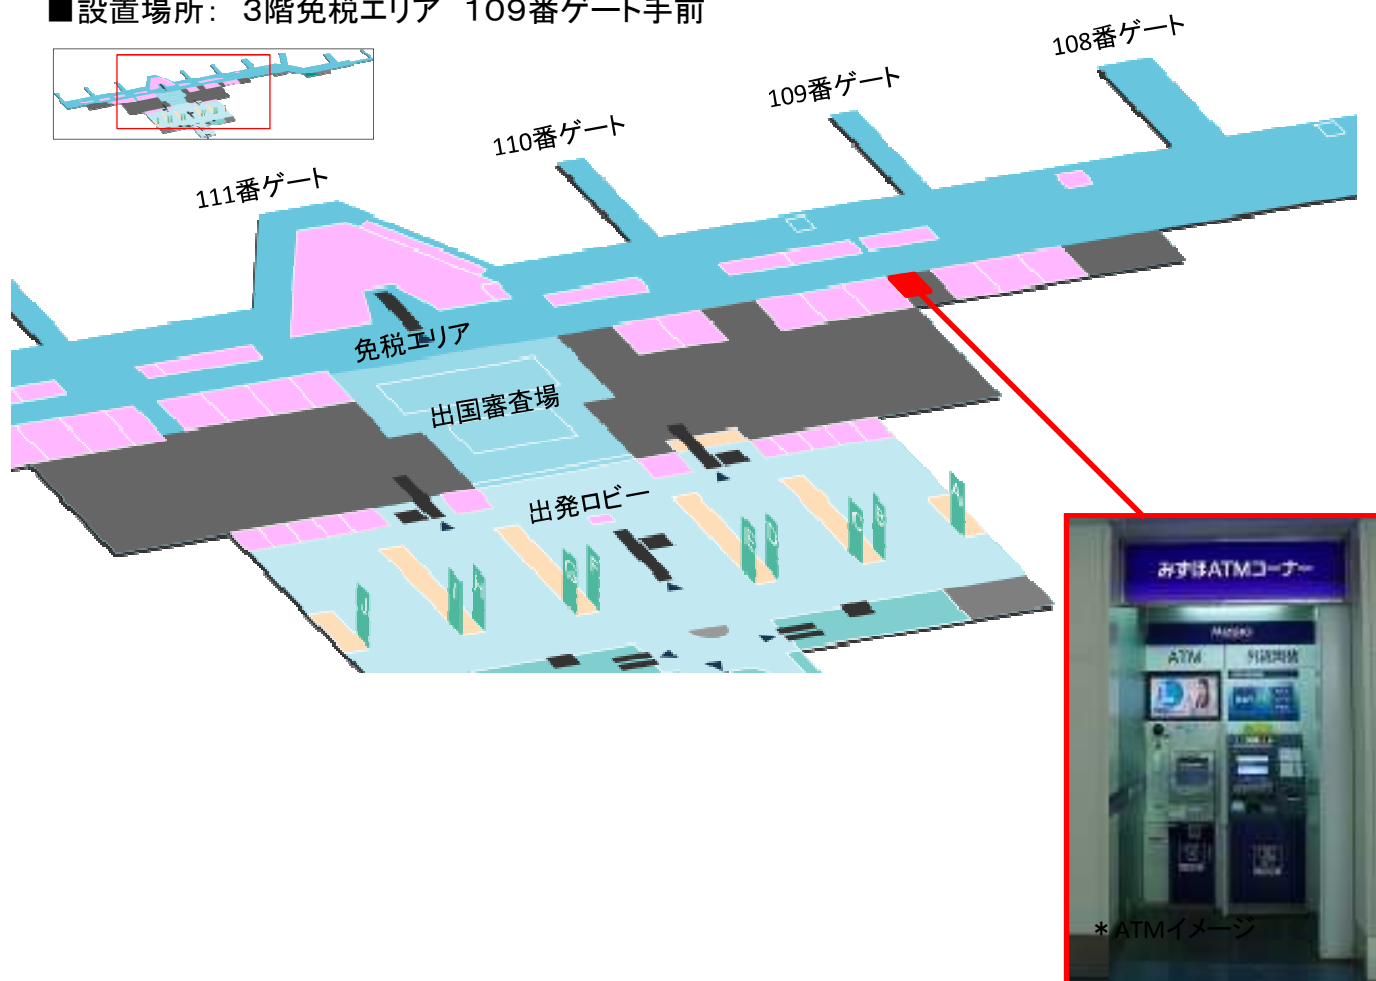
■設置場所： 3階免税エリア 109番ゲート手前

108番ゲート

109番ゲート

110番ゲート

111番ゲート

免税エリア

出国審査場

出発ロビー

J

I

H

G

F

E

D

C

B

A

みずほATMコーナー

Mizuho

ATM

外貨両替

＊ATMイメージ